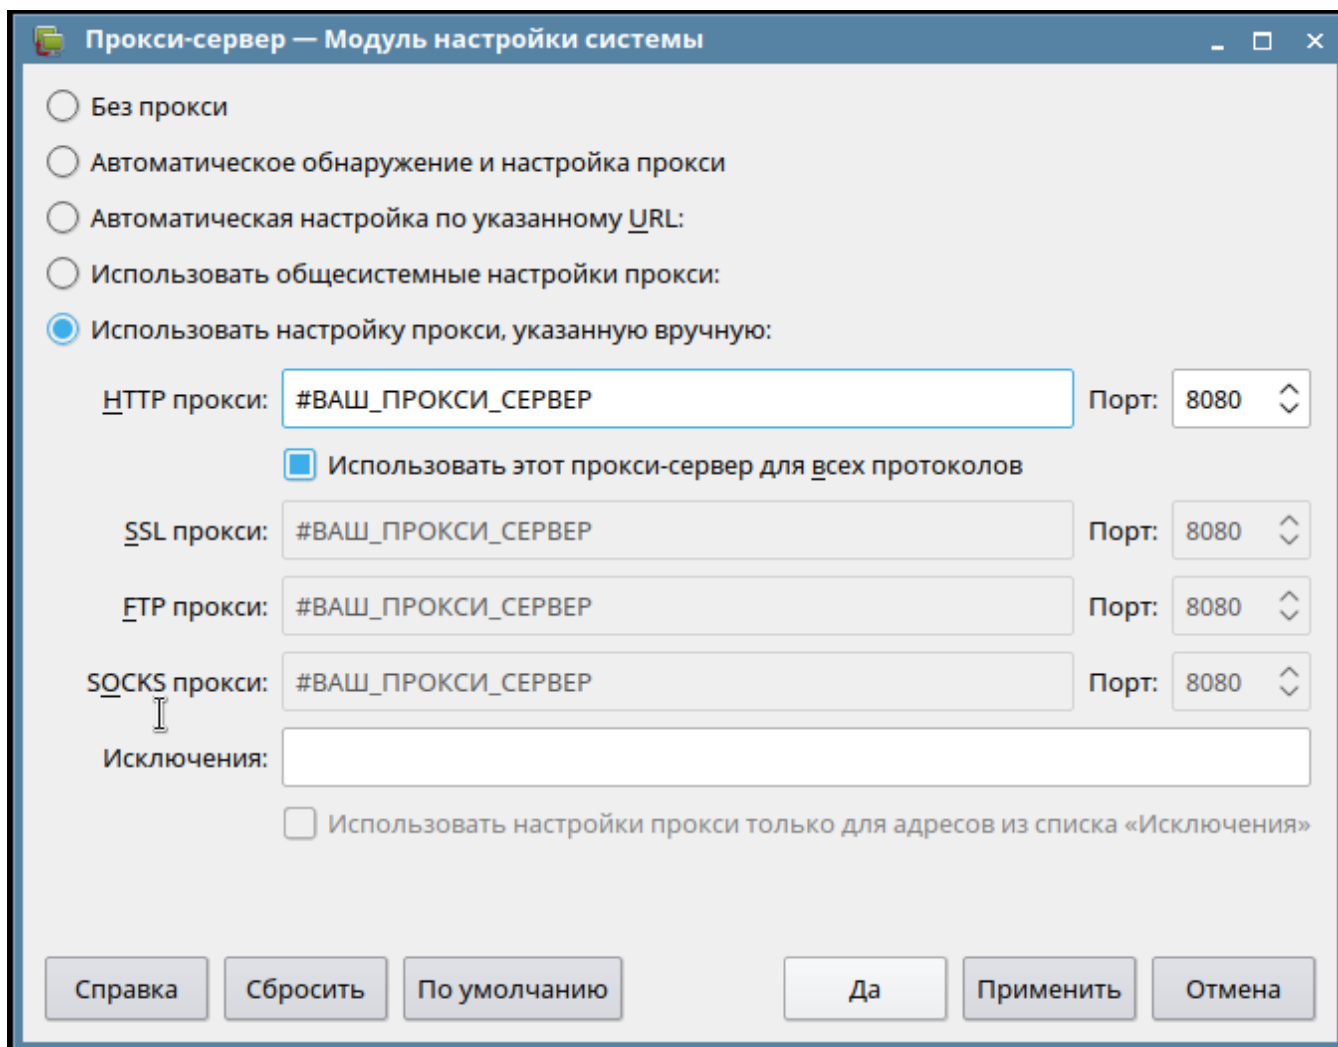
Прокси-сервер — Модуль настройки системы

Без прокси

Автоматическое обнаружение и настройка прокси

Автоматическая настройка по указанному URL:

Использовать общесистемные настройки прокси:

Использовать настройку прокси, указанную вручную:

HTTP прокси: #ВАШ_ПРОКСИ_СЕРВЕР Порт: 8080

Использовать этот прокси-сервер для всех протоколов

SSL прокси: #ВАШ_ПРОКСИ_СЕРВЕР Порт: 8080

FTP прокси: #ВАШ_ПРОКСИ_СЕРВЕР Порт: 8080

SOCKS прокси: #ВАШ_ПРОКСИ_СЕРВЕР Порт: 8080

Исключения:

Использовать настройки прокси только для адресов из списка «Исключения»

Справка Сбросить По умолчанию Да Применить Отмена